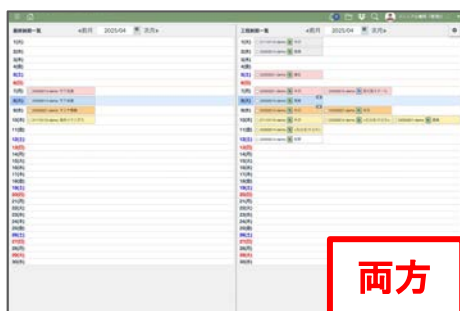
«前月 2025/04 次月»

«前月 2025/04 次月»

1日(火)
2日(水)
3日(木)
4日(金)
5日(土)
6日(日)
7日(月)
8日(火)
9日(水)
10日(木)
11日(金)
12日(土)
13日(日)
14日(月)
15日(火)
16日(水)
17日(木)
18日(金)
19日(土)
20日(日)
21日(月)
22日(火)
23日(水)
24日(木)
25日(金)
26日(土)
27日(日)
28日(月)
29日(火)
30日(水)

1日(火)
2日(水)
3日(木)
4日(金)
5日(土)
6日(日)
7日(月)
8日(火)
9日(水)
10日(木)
11日(金)
12日(土)
13日(日)
14日(月)
15日(火)
16日(水)
17日(木)
18日(金)
19日(土)
20日(日)
21日(月)
22日(火)
23日(水)
24日(木)
25日(金)
26日(土)
27日(日)
28日(月)
29日(火)
30日(水)

両方